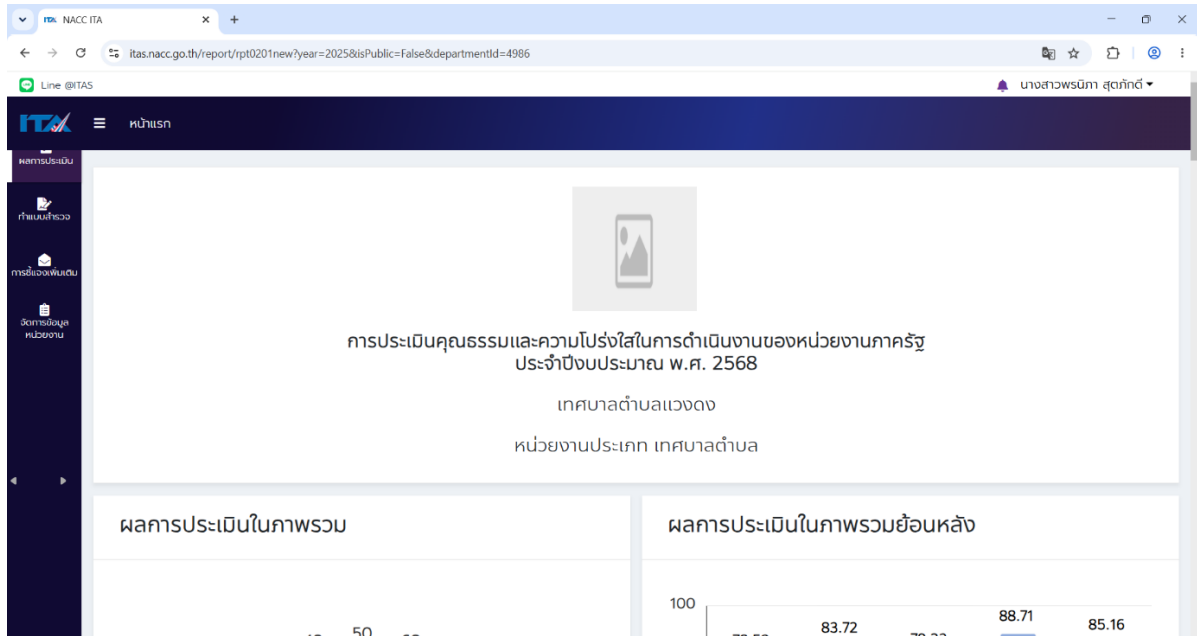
NACC ITA

itas.nacc.go.th/report/rpt0201new?year=2025&isPublic=False&departmentId=4986

Line @ITAS

นางสาวพรนิภา สุดภักดี

ITA

หน้าแรก

ผลการประเมิน

ทำแบบสำรวจ

การชี้แจงเพิ่มเติม

จัดการข้อมูลหน่วยงาน

การประเมินคุณธรรมและความโปร่งใสในการดำเนินงานของหน่วยงานภาครัฐ
ประจำปีงบประมาณ พ.ศ. 2568

เทศบาลตำบลแวงดง

หน่วยงานประเภท เทศบาลตำบล

ผลการประเมินในภาพรวม

50

ผลการประเมินในภาพรวมย้อนหลัง

100

83.72

88.71

85.16

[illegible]

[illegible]